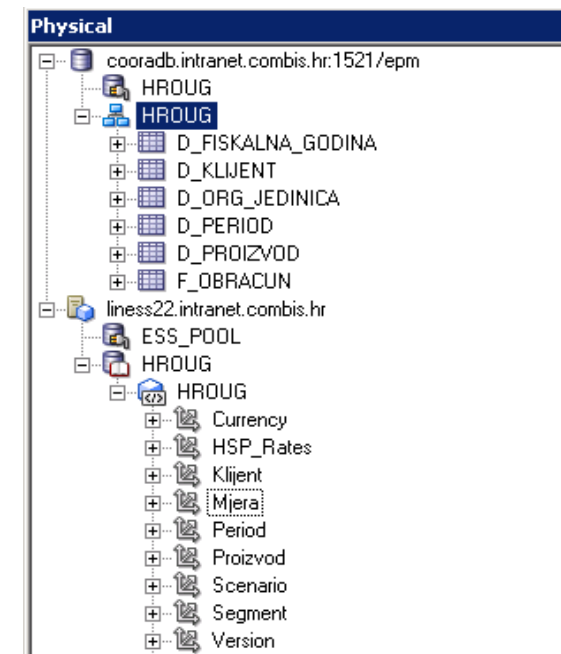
Physical

cooradb.intranet.combis.hr:1521/epm
HROUG
HROUG
D_FISKALNA_GODINA
D_KLIJENT
D_ORG_JEDINICA
D_PERIOD
D_PROIZVOD
F_OBRACUN
liness22.intranet.combis.hr
ESS_POOL
HROUG
HROUG
Currency
HSP_Rates
Klijent
Mjera
Period
Proizvod
Scenario
Segment
Version